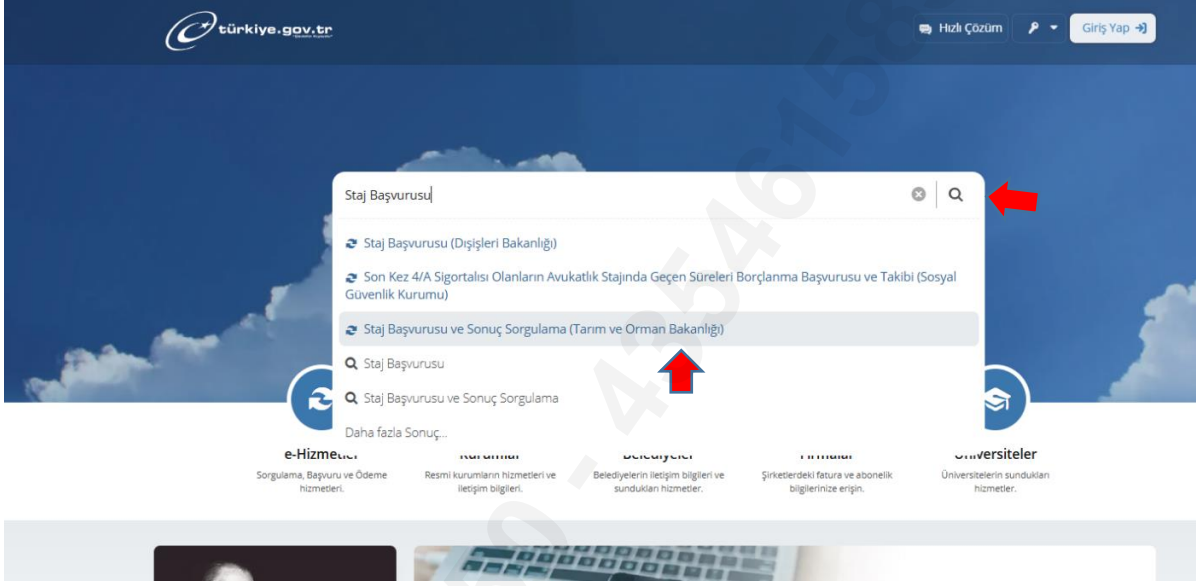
türkiye.gov.tr

Hızlı Çözüm

Giriş Yap

Staj Başvurusu

Staj Başvurusu (Dışişleri Bakanlığı)

Son Kez 4/A Sigortalısı Olanların Avukatlık Stajında Geçen Süreleri Borçlanma Başvurusu ve Takibi (Sosyal Güvenlik Kurumu)

Staj Başvurusu ve Sonuç Sorgulama (Tarım ve Orman Bakanlığı)

Staj Başvurusu

Staj Başvurusu ve Sonuç Sorgulama

Daha fazla Sonuç...

e-Hizmetler
Sorgulama, Başvuru ve Ödeme hizmetleri.

Kurumlar
Resmi kurumların hizmetleri ve iletişim bilgileri.

Belediyeler
Belediyelerin iletişim bilgileri ve sundukları hizmetler.

Firmalar
Şirketlerdeki fatura ve abonelik bilgilerinize erişin.

Üniversiteler
Üniversitelerin sundukları hizmetler.